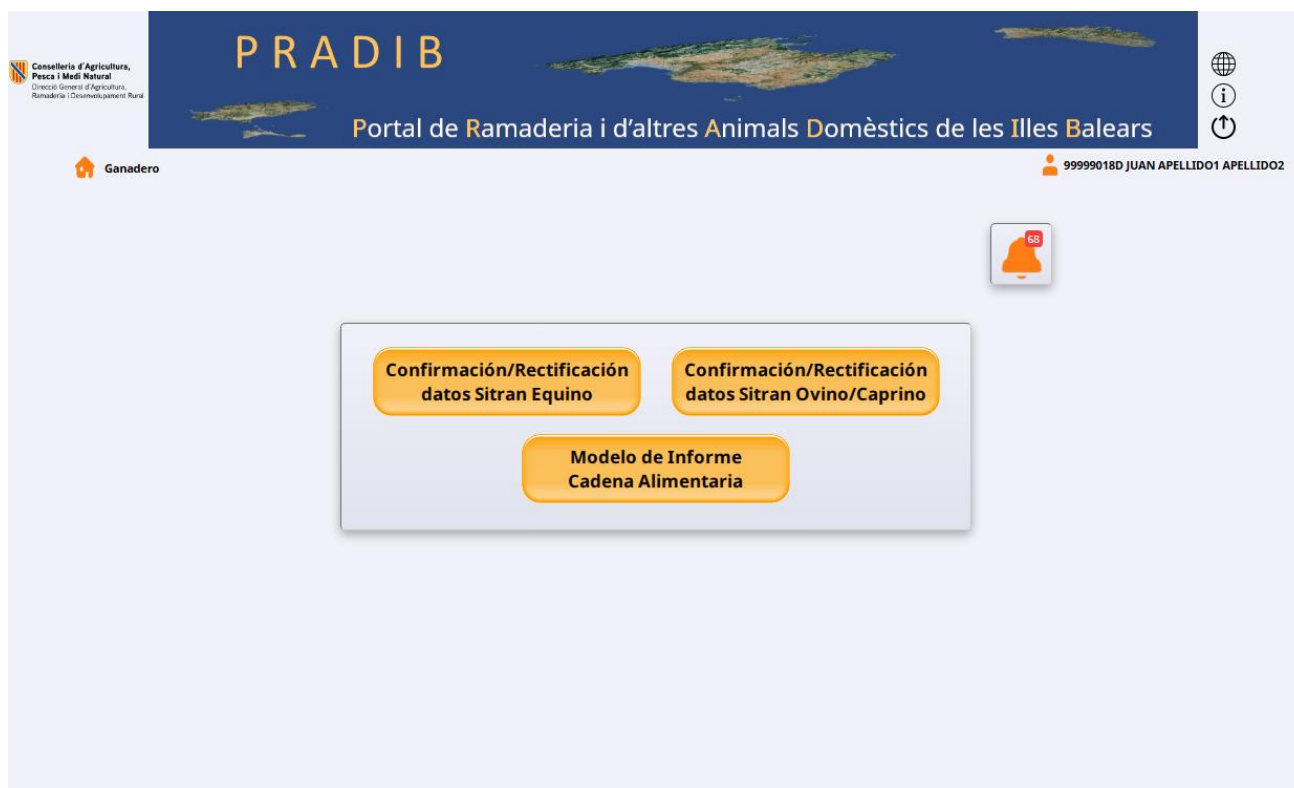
Conselleria d'Agricultura, Pesca i Medi Natural
Direcció General d'Agricultura, Ramaderia i Desenvolupament Rural

PRADIB

Portal de Ramaderia i d'altres Animals Domèstics de les Illes Balears

Ganadero

99999018D JUAN APELLIDO1 APELLIDO2

68

Confirmación/Rectificación datos Sitran Equino

Confirmación/Rectificación datos Sitran Ovino/Caprino

Modelo de Informe Cadena Alimentaria